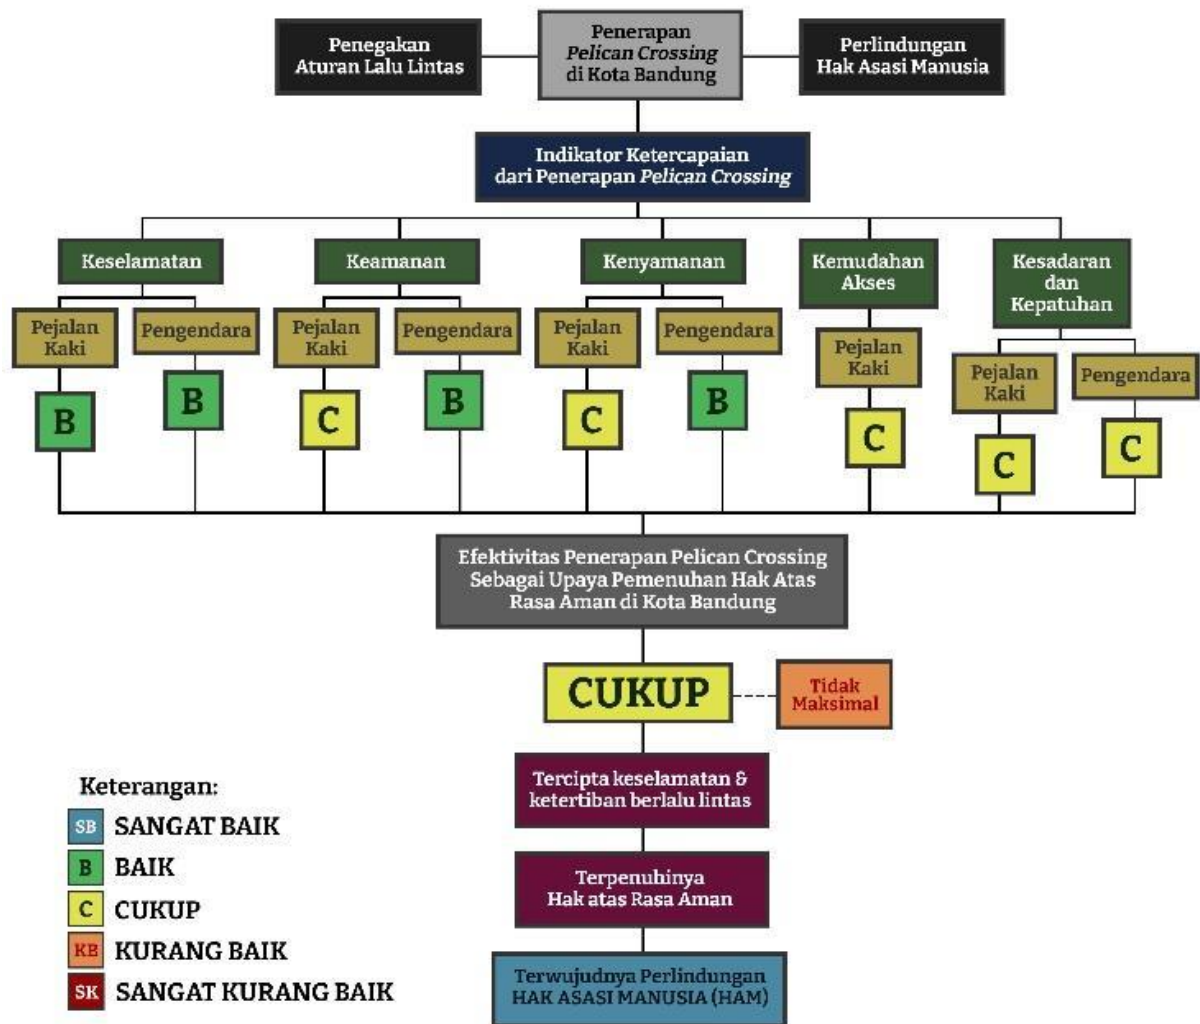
Penegakan Aturan Lalu Lintas

Penerapan *Pelican Crossing* di Kota Bandung

Perlindungan Hak Asasi Manusia

Indikator Ketercapaian dari Penerapan *Pelican Crossing*

Keselamatan

Pejalan Kaki
B

Pengendara
B

Keamanan

Pejalan Kaki
C

Pengendara
B

Kenyamanan

Pejalan Kaki
C

Pengendara
B

Kemudahan Akses

Pejalan Kaki
C

Kesadaran dan Kepatuhan

Pejalan Kaki
C

Pengendara
C

Efektivitas Penerapan Pelican Crossing Sebagai Upaya Pemenuhan Hak Atas Rasa Aman di Kota Bandung

CUKUP

Tidak Maksimal

Tercipta keselamatan & ketertiban berlalu lintas

Terpenuhinya Hak atas Rasa Aman

Terwujudnya Perlindungan HAK ASASI MANUSIA (HAM)

Keterangan:
SB SANGAT BAIK
B BAIK
C CUKUP
KB KURANG BAIK
SK SANGAT KURANG BAIK